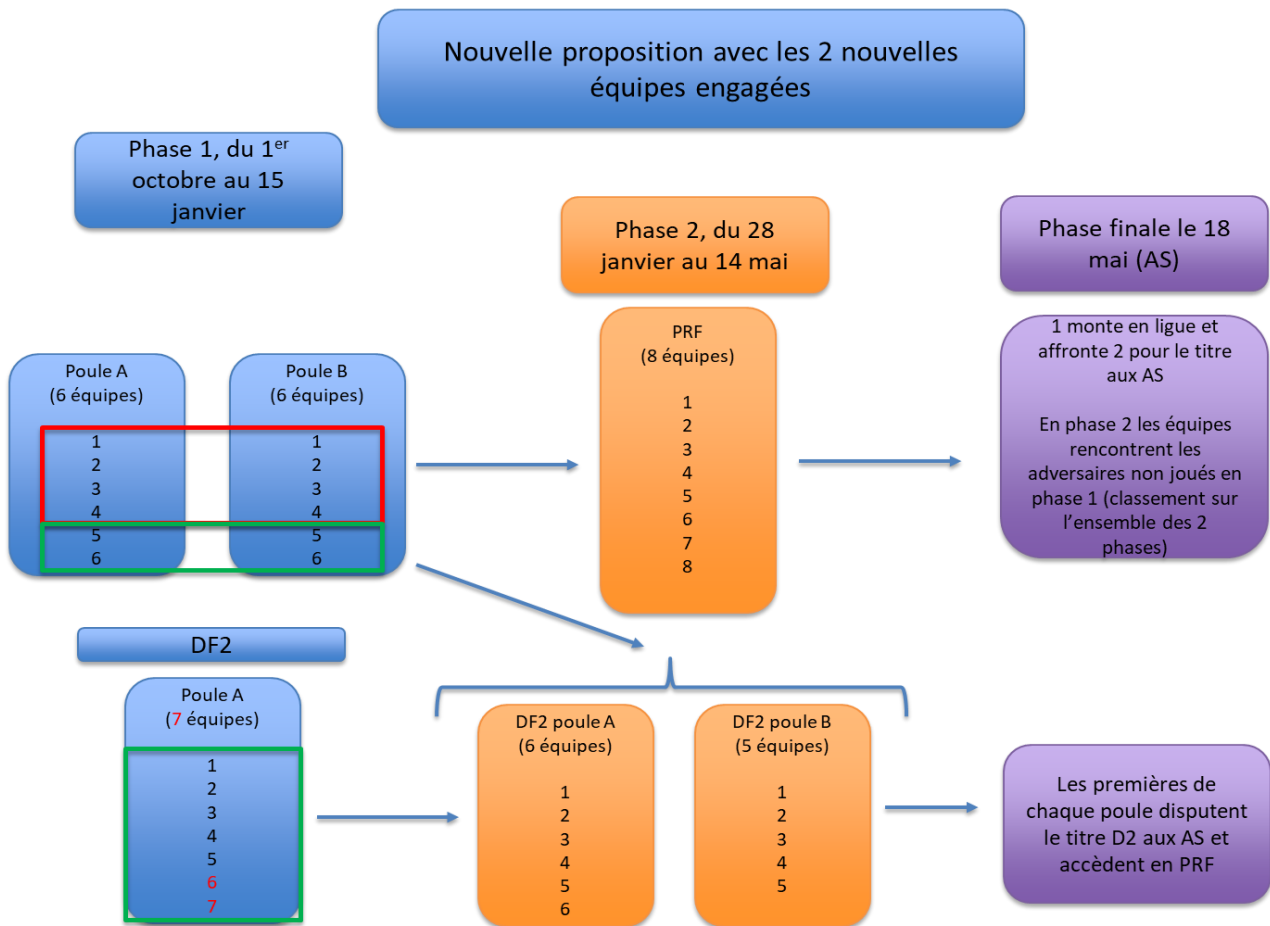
Nouvelle proposition avec les 2 nouvelles équipes engagées

Phase 1, du 1$^{er}$ octobre au 15 janvier

Phase 2, du 28 janvier au 14 mai

Phase finale le 18 mai (AS)

Poule A
(6 équipes)
1
2
3
4
5
6

Poule B
(6 équipes)
1
2
3
4
5
6

PRF
(8 équipes)
1
2
3
4
5
6
7
8

1 monte en ligue et affronte 2 pour le titre aux AS

En phase 2 les équipes rencontrent les adversaires non joués en phase 1 (classement sur l'ensemble des 2 phases)

DF2

Poule A
(7 équipes)
1
2
3
4
5
6
7

DF2 poule A
(6 équipes)
1
2
3
4
5
6

DF2 poule B
(5 équipes)
1
2
3
4
5

Les premières de chaque poule disputent le titre D2 aux AS et accèdent en PRF